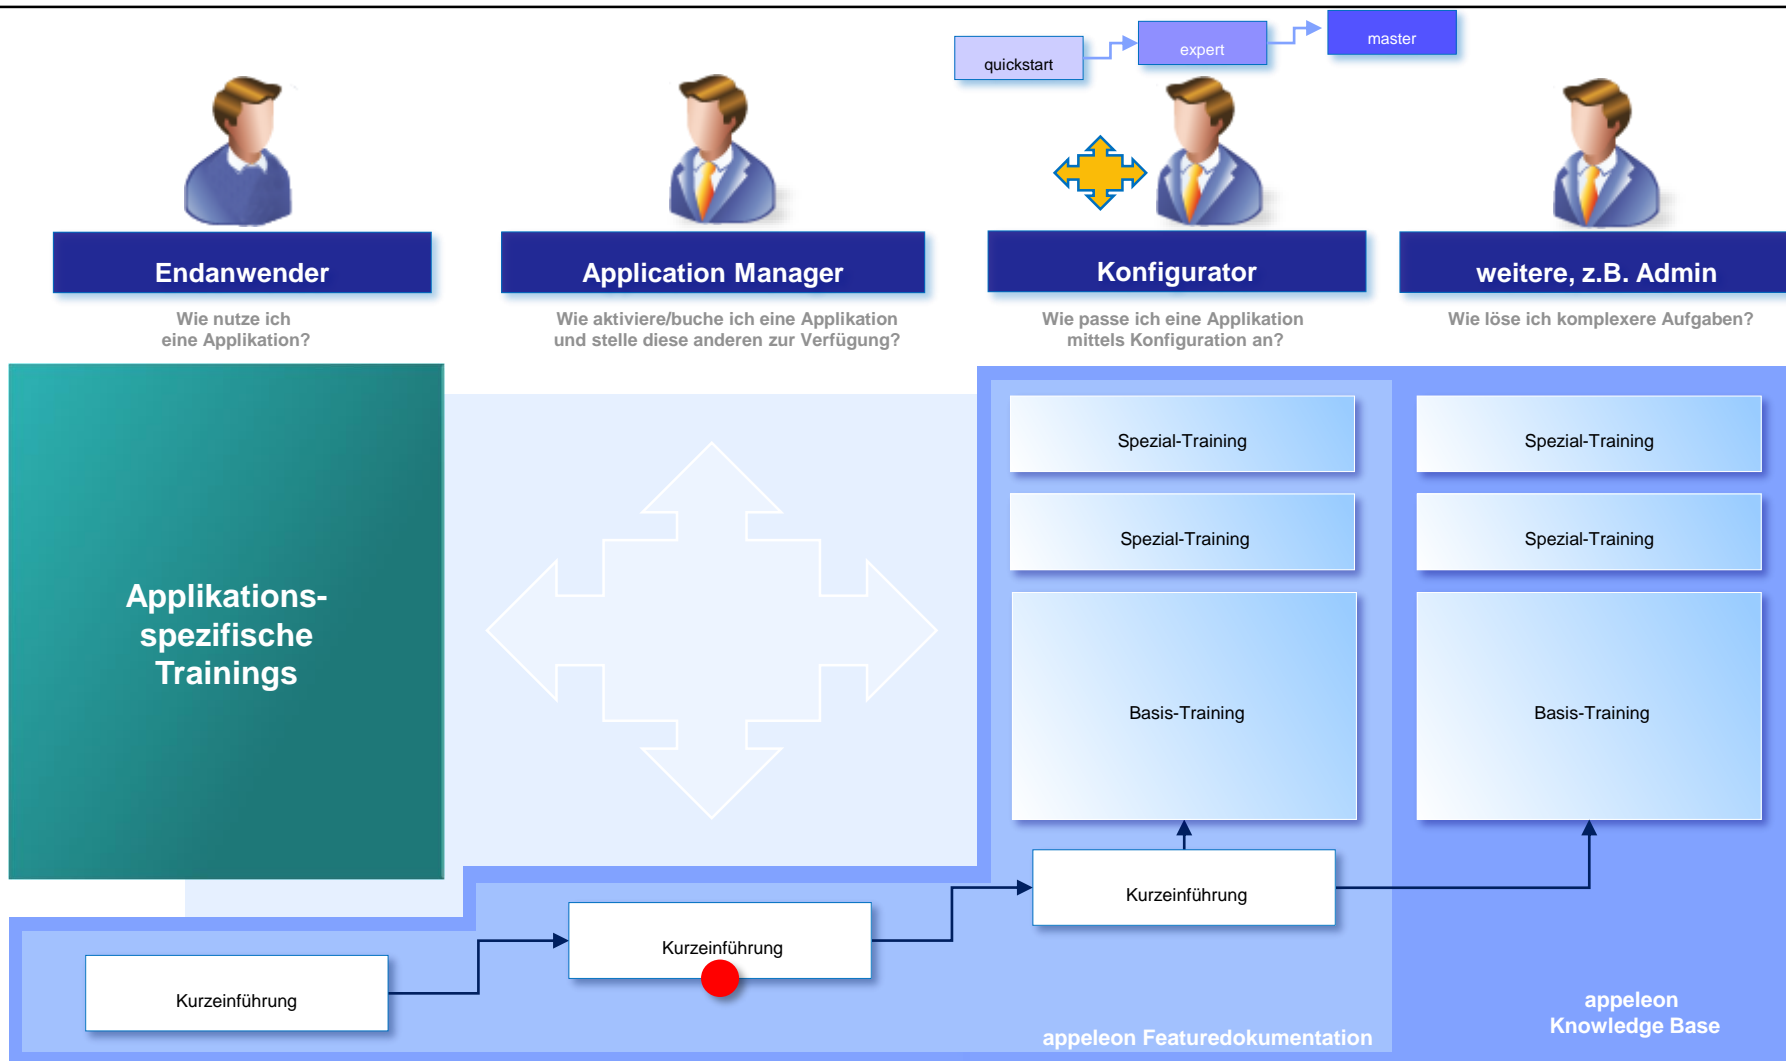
quickstart
expert
master

Endanwender
Wie nutze ich eine Applikation?

Application Manager
Wie aktiviere/buche ich eine Applikation und stelle diese anderen zur Verfügung?

Konfigurator
Wie passe ich eine Applikation mittels Konfiguration an?

weitere, z.B. Admin
Wie löse ich komplexere Aufgaben?

Applikations-spezifische Trainings

Spezial-Training
Spezial-Training
Basis-Training

Spezial-Training
Spezial-Training
Basis-Training

Kurzeinführung
Kurzeinführung
Kurzeinführung

appeleon Featuredokumentation

appeleon Knowledge Base